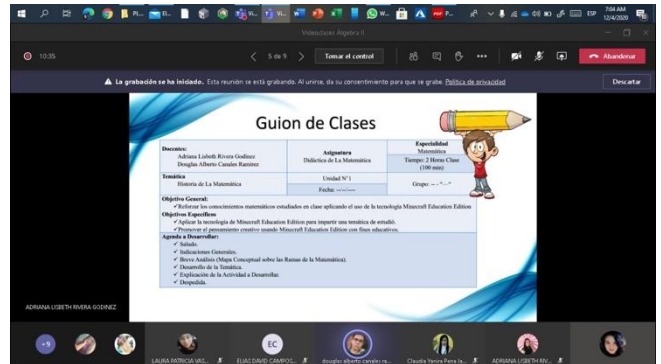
Videoclases Algebra II

10:35

5 de 9

Tomar el control

Abandonar

La grabación se ha iniciado. Esta reunión se está grabando. Al unirse, da su consentimiento para que se grabe. Política de privacidad

Descartar

Guion de Clases

| Docentes: Adriana Lisbeth Rivera Godinez Douglas Alberto Canales Ramirez | Asignatura Didáctica de La Matemática | Especialidad Matemática Tiempo: 2 Horas Clase (100 min) |
|---|---|---|
| Temática Historia de La Matemática | Unidad N° 1 | Grupo: --- "---" |
| | Fecha: ---/---/--- | |

Objetivo General:
✓ Reforzar los conocimientos matemáticos estudiados en clase aplicando el uso de la tecnología Minecraft Education Edition

Objetivos Específicos
✓ Aplicar la tecnología de Minecraft Education Edition para impartir una temática de estudió.
✓ Promover el pensamiento creativo usando Minecraft Education Edition con fines educativos.

Agenda a Desarrollar:
✓ Saludo.
✓ Indicaciones Generales.
✓ Breve Análisis (Mapa Conceptual sobre las Ramas de la Matemática).
✓ Desarrollo de la Temática.
✓ Explicación de la Actividad a Desarrollar.
✓ Despedida.

ADRIANA LISBETH RIVERA GODINEZ

+9

LAURA PATRICIA VAL...

EC

ELIAS DAVID CAMPOS...

douglas alberto canales ra...

Claudia Yanira Pena la...

ADRIANA LISBETH RIV...

7:04 AM
12/4/2020

ESP